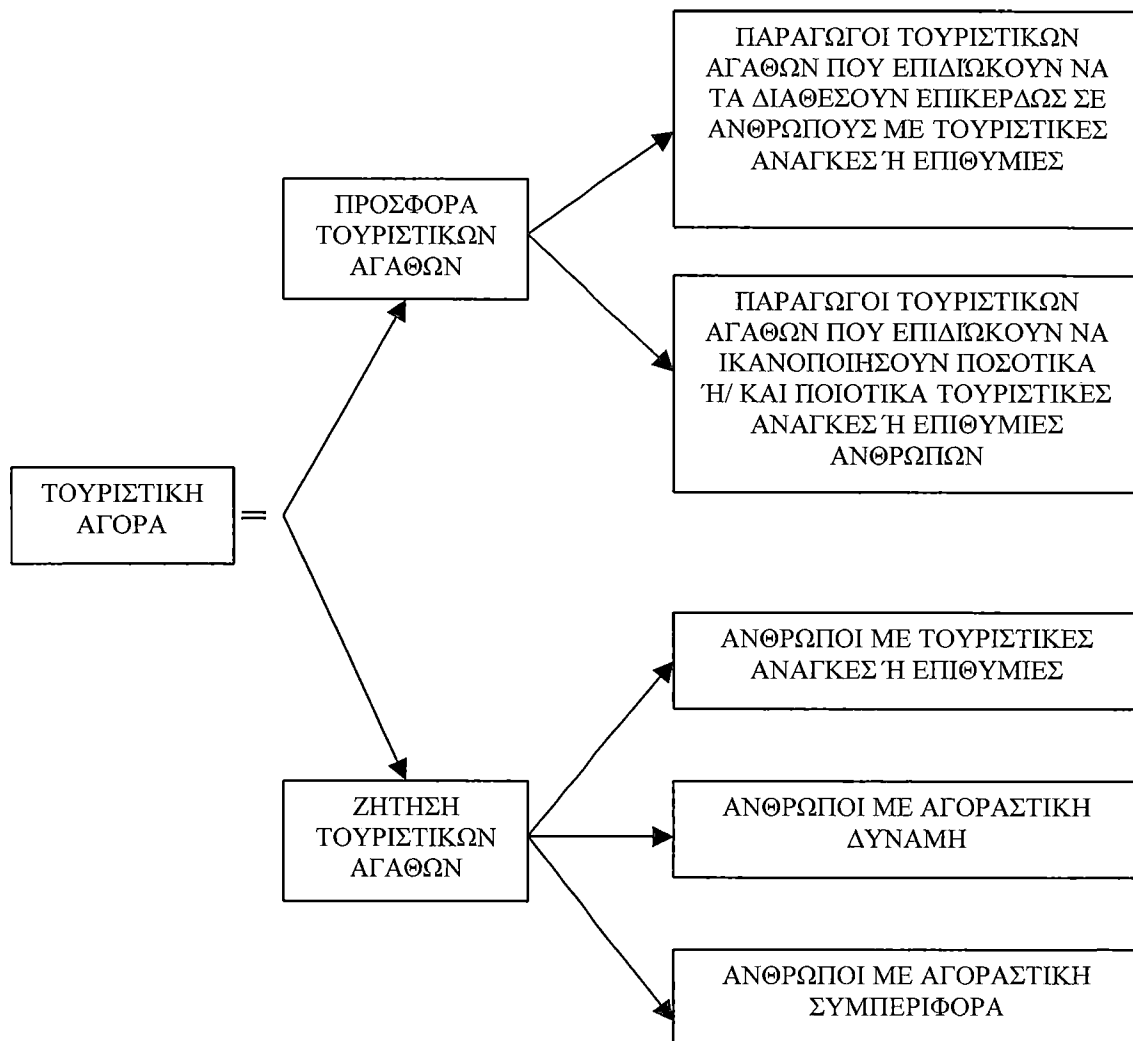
ΤΟΥΡΙΣΤΙΚΗ ΑΓΟΡΑ =

ΠΡΟΣΦΟΡΑ ΤΟΥΡΙΣΤΙΚΩΝ ΑΓΑΘΩΝ

ΠΑΡΑΓΩΓΟΙ ΤΟΥΡΙΣΤΙΚΩΝ ΑΓΑΘΩΝ ΠΟΥ ΕΠΙΔΙΩΚΟΥΝ ΝΑ ΤΑ ΔΙΑΘΕΣΟΥΝ ΕΠΙΚΕΡΔΩΣ ΣΕ ΑΝΘΡΩΠΟΥΣ ΜΕ ΤΟΥΡΙΣΤΙΚΕΣ ΑΝΑΓΚΕΣ Ή ΕΠΙΘΥΜΙΕΣ

ΠΑΡΑΓΩΓΟΙ ΤΟΥΡΙΣΤΙΚΩΝ ΑΓΑΘΩΝ ΠΟΥ ΕΠΙΔΙΩΚΟΥΝ ΝΑ ΙΚΑΝΟΠΟΙΗΣΟΥΝ ΠΟΣΟΤΙΚΑ Ή/ ΚΑΙ ΠΟΙΟΤΙΚΑ ΤΟΥΡΙΣΤΙΚΕΣ ΑΝΑΓΚΕΣ Ή ΕΠΙΘΥΜΙΕΣ ΑΝΘΡΩΠΩΝ

ΖΗΤΗΣΗ ΤΟΥΡΙΣΤΙΚΩΝ ΑΓΑΘΩΝ

ΑΝΘΡΩΠΟΙ ΜΕ ΤΟΥΡΙΣΤΙΚΕΣ ΑΝΑΓΚΕΣ Ή ΕΠΙΘΥΜΙΕΣ

ΑΝΘΡΩΠΟΙ ΜΕ ΑΓΟΡΑΣΤΙΚΗ ΔΥΝΑΜΗ

ΑΝΘΡΩΠΟΙ ΜΕ ΑΓΟΡΑΣΤΙΚΗ ΣΥΜΠΕΡΙΦΟΡΑ